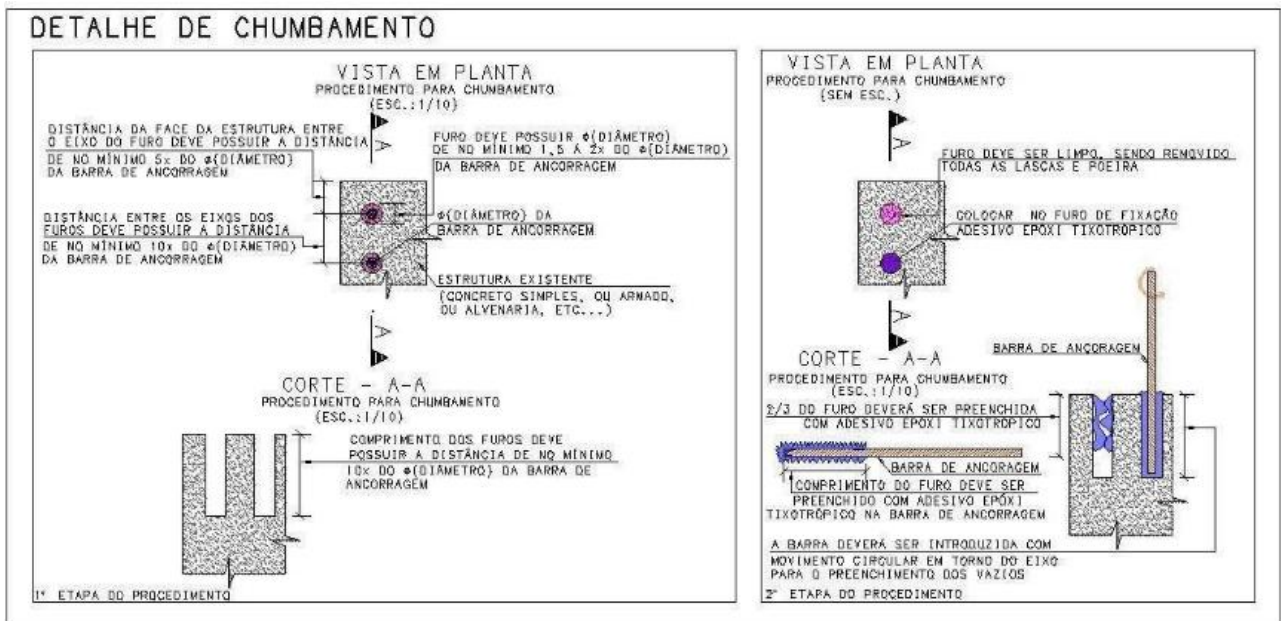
DETALHE DE CHUMBAMENTO

VISTA EM PLANTA
PROCEDIMENTO PARA CHUMBAMENTO
(ESC.:1/10)

DISTÂNCIA DA FACE DA ESTRUTURA ENTRE O EIXO DO FURO DEVE POSSUIR A DISTÂNCIA DE NO MÍNIMO 5x DO ϕ(DIÂMETRO) DA BARRA DE ANCORRAGEM

FURO DEVE POSSUIR ϕ(DIÂMETRO) DE NO MÍNIMO 1,5 À 2x DO ϕ(DIÂMETRO) DA BARRA DE ANCORRAGEM

DISTÂNCIA ENTRE OS EIXOS DOS FUROS DEVE POSSUIR A DISTÂNCIA DE NO MÍNIMO 10x DO ϕ(DIÂMETRO) DA BARRA DE ANCORRAGEM

ϕ(DIÂMETRO) DA BARRA DE ANCORRAGEM

ESTRUTURA EXISTENTE
(CONCRETO SIMPLES, OU ARMADO, OU ALVENARIA, ETC...)

CORTE - A-A
PROCEDIMENTO PARA CHUMBAMENTO
(ESC.:1/10)

COMPRIMENTO DOS FUROS DEVE POSSUIR A DISTÂNCIA DE NO MÍNIMO 10x DO ϕ(DIÂMETRO) DA BARRA DE ANCORRAGEM

1ª ETAPA DO PROCEDIMENTO

VISTA EM PLANTA
PROCEDIMENTO PARA CHUMBAMENTO
(SEM ESC.)

FURO DEVE SER LIMPO, SENDO REMOVIDO TODAS AS LASCAS E POEIRA

COLOCAR NO FURO DE FIXAÇÃO ADESIVO EPOXI TIXOTRÓPICO

BARRA DE ANCORAGEM

CORTE - A-A
PROCEDIMENTO PARA CHUMBAMENTO
(ESC.:1/10)

2/3 DO FURO DEVERÁ SER PREENCHIDA COM ADESIVO EPOXI TIXOTRÓPICO

BARRA DE ANCORAGEM

COMPRIMENTO DO FURO DEVE SER PREENCHIDO COM ADESIVO EPÓXI TIXOTRÓPICO NA BARRA DE ANCORRAGEM

A BARRA DEVERÁ SER INTRODUZIDA COM MOVIMENTO CIRCULAR EM TORNO DO EIXO PARA O PREENCHIMENTO DOS VAZIOS

2ª ETAPA DO PROCEDIMENTO